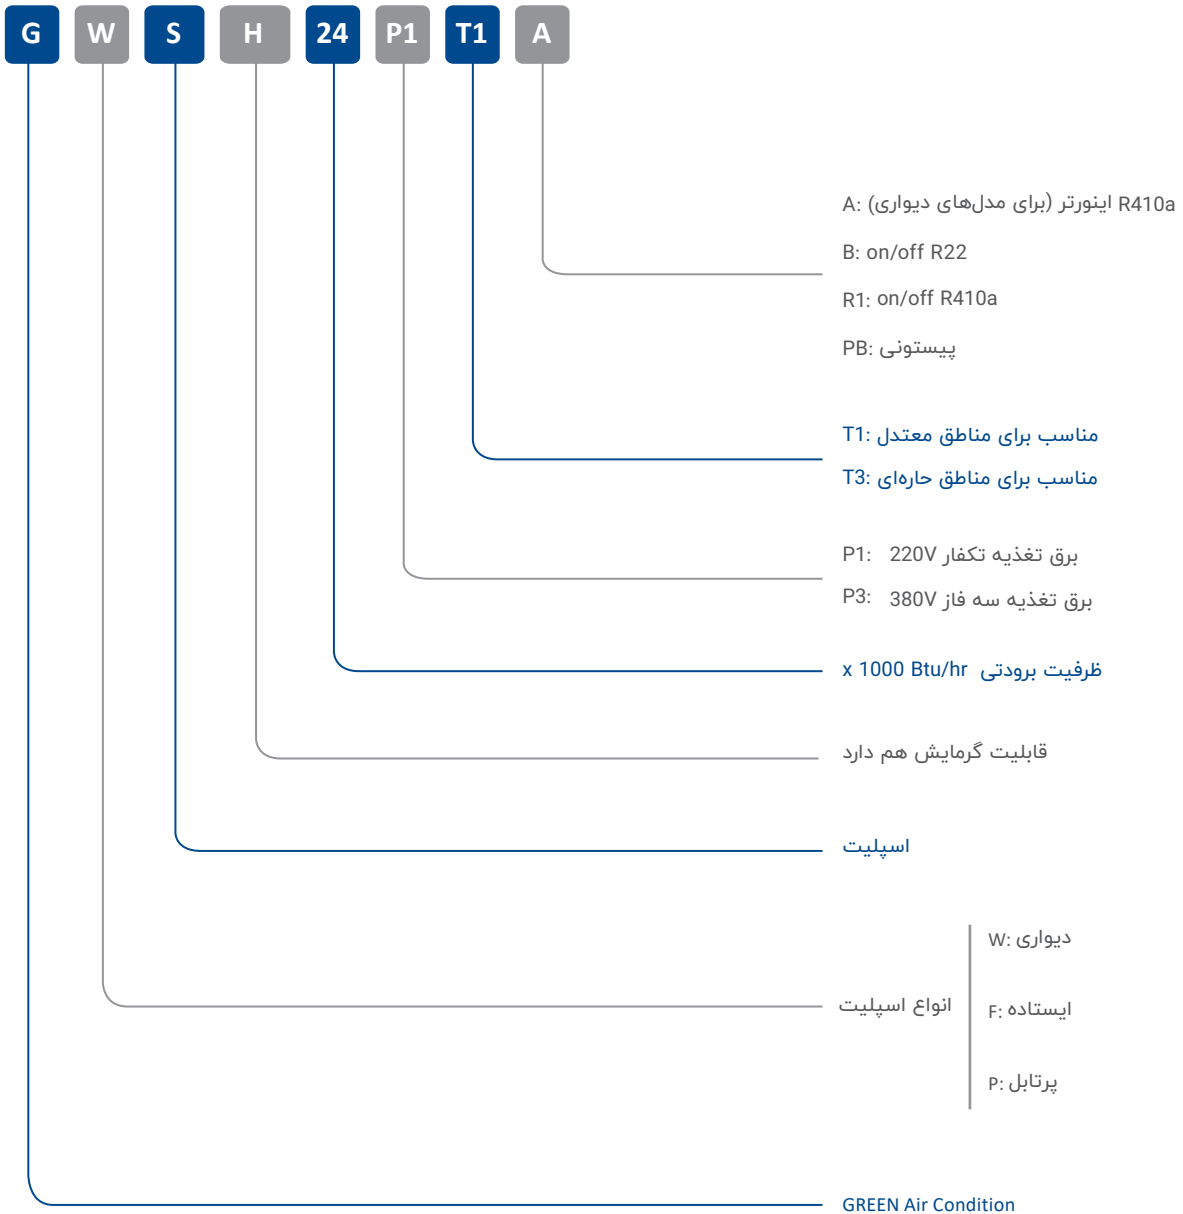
G W S H 24 P1 T1 A

A: اینورتر (برای مدل‌های دیواری) R410a

B: on/off R22

R1: on/off R410a

PB: پیستونی

T1: مناسب برای مناطق معتدل

T3: مناسب برای مناطق حاره‌ای

P1: 220V برق تغذیه تکفاز

P3: 380V برق تغذیه سه فاز

x 1000 Btu/hr ظرفیت برودتی

قابلیت گرمایش هم دارد

اسپلیت

انواع اسپلیت

W: دیواری

F: ایستاده

P: پرتابل

GREEN Air Condition